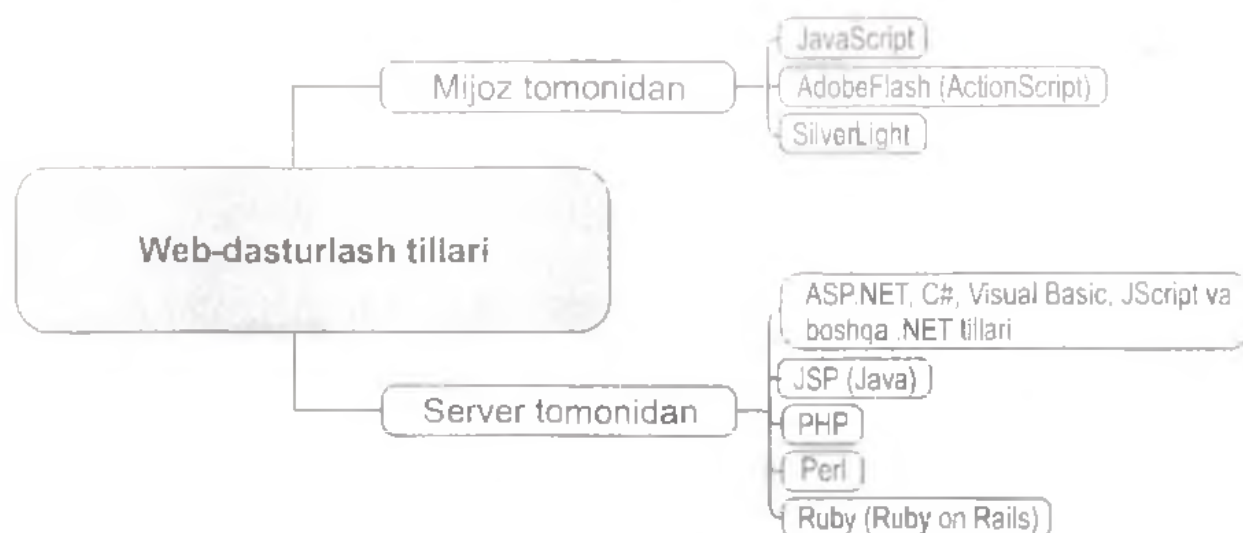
Web-dasturlash tillari

Mijoz tomonidan

JavaScript

AdobeFlash (ActionScript)

SilverLight

Server tomonidan

ASP.NET, C#, Visual Basic, JScript va boshqa .NET tillari

JSP (Java)

PHP

Perl

Ruby (Ruby on Rails)